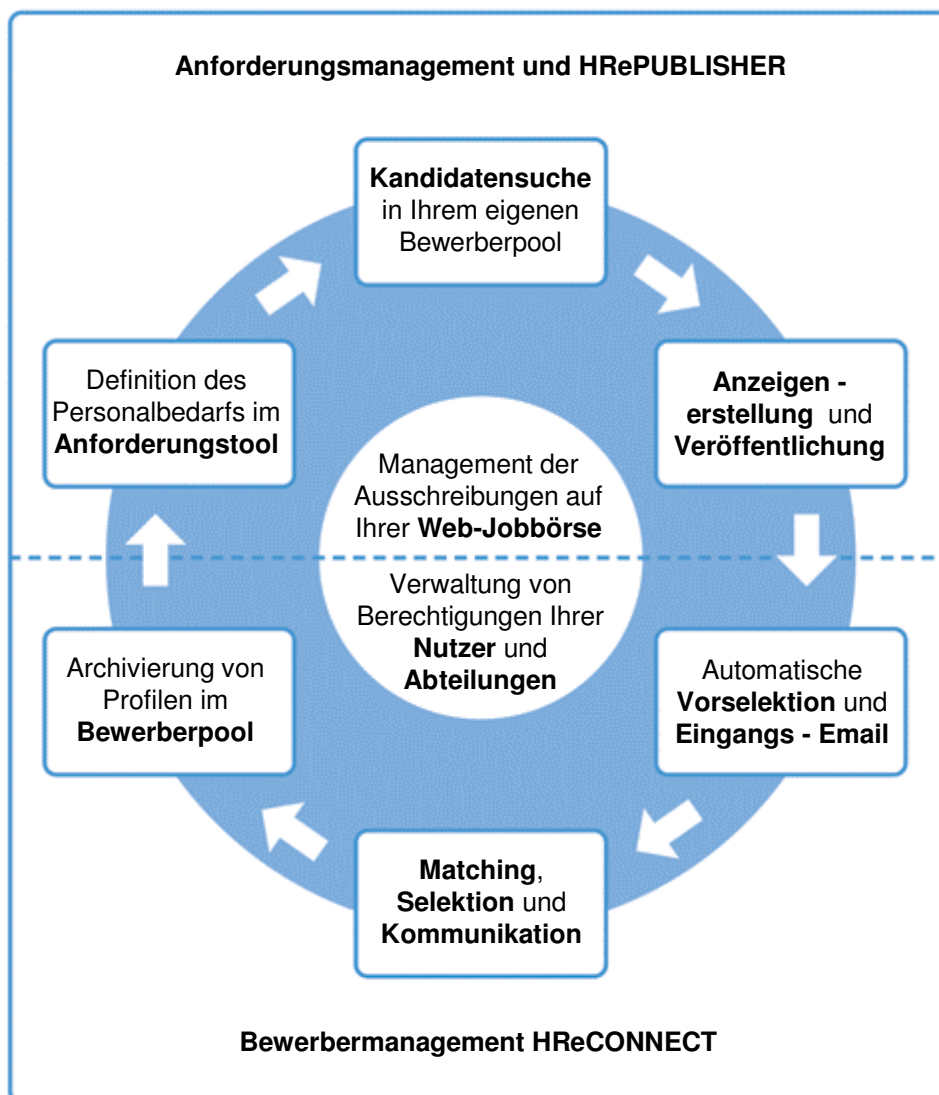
Anforderungsmanagement und HRePUBLISHER

Kandidatensuche in Ihrem eigenen Bewerberpool

Anzeigen - erstellung und Veröffentlichung

Automatische Vorselektion und Eingangs - Email

Matching, Selektion und Kommunikation

Archivierung von Profilen im Bewerberpool

Definition des Personalbedarfs im Anforderungstool

Management der Ausschreibungen auf Ihrer Web-Jobbörse

Verwaltung von Berechtigungen Ihrer Nutzer und Abteilungen

Bewerbermanagement HReCONNECT